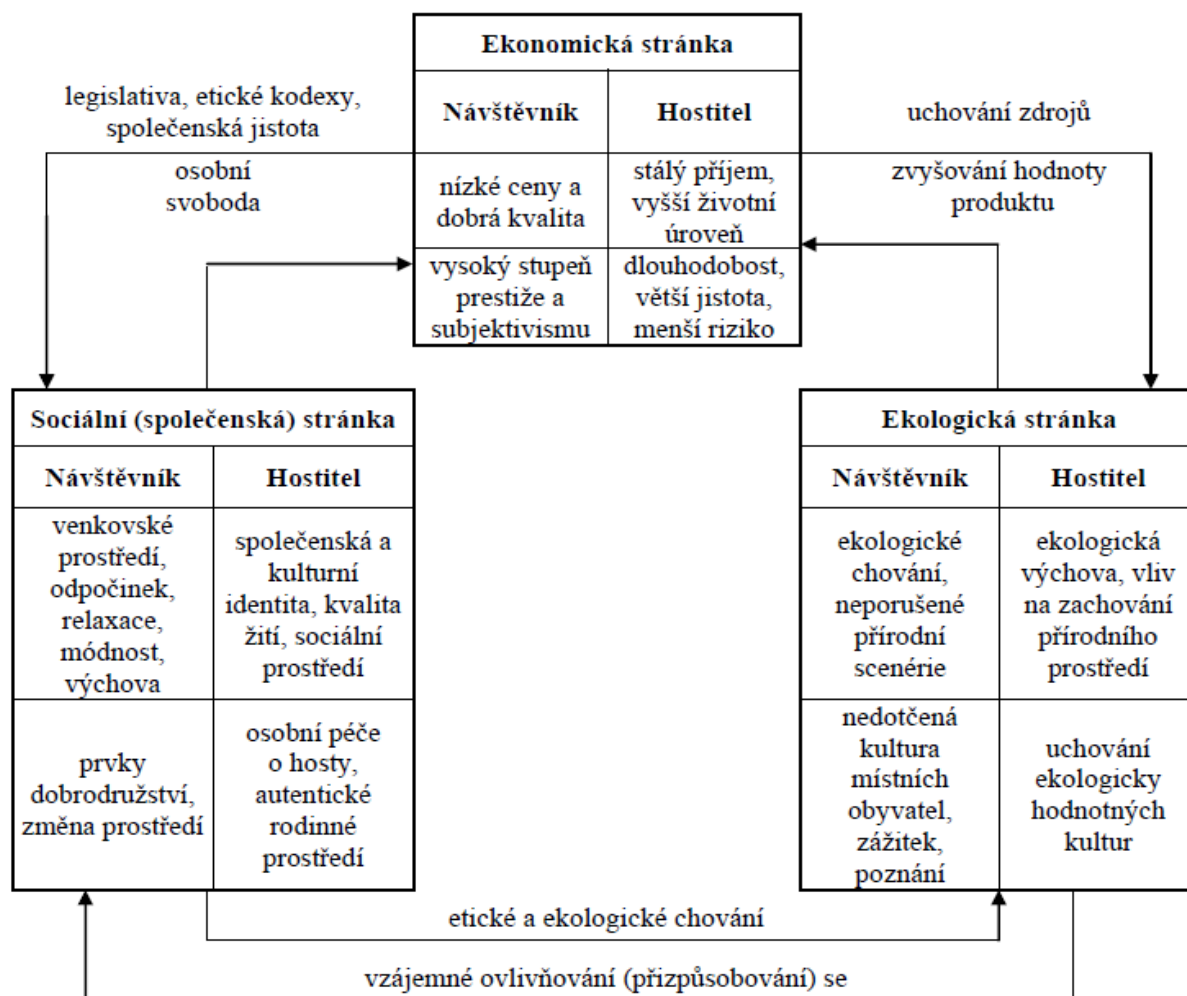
legislativa, etické kodexy, společenská jistota

osobní svoboda

| Ekonomická stránka | |
|---|---|
| Návštěvník | Hostitel |
| nízké ceny a dobrá kvalita | stálý příjem, vyšší životní úroveň |
| vysoký stupeň prestiže a subjektivismu | dlouhodobost, větší jistota, menší riziko |

uchování zdrojů

zvyšování hodnoty produktu

| Sociální (společenská) stránka | |
|---|---|
| Návštěvník | Hostitel |
| venkovské prostředí, odpočinek, relaxace, módnost, výchova | společenská a kulturní identita, kvalita žití, sociální prostředí |
| prvky dobrodružství, změna prostředí | osobní péče o hosty, autentické rodinné prostředí |

| Ekologická stránka | |
|---|---|
| Návštěvník | Hostitel |
| ekologické chování, neporušené přírodní scenérie | ekologická výchova, vliv na zachování přírodního prostředí |
| nedotčená kultura místních obyvatel, zážitek, poznání | uchování ekologicky hodnotných kultur |

etické a ekologické chování

vzájemné ovlivňování (přizpůsobování) se